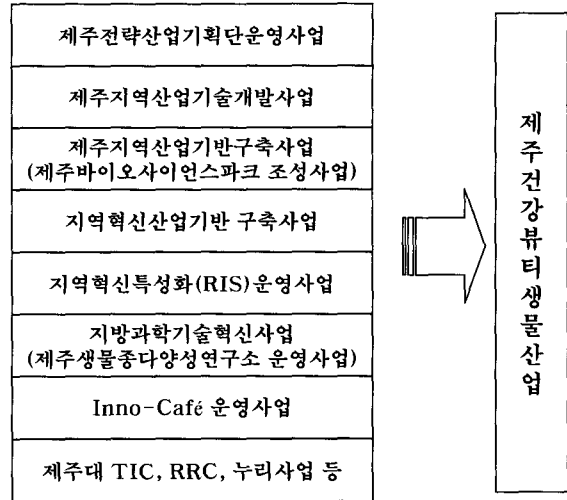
제주전략산업기획단운영사업

제주지역산업기술개발사업

제주지역산업기반구축사업
(제주바이오사이언스파크 조성사업)

지역혁신산업기반 구축사업

지역혁신특성화(RIS)운영사업

지방과학기술혁신사업
(제주생물종다양성연구소 운영사업)

Inno-Café 운영사업

제주대 TIC, RRC, 누리사업 등

제주건강뷰티생물산업